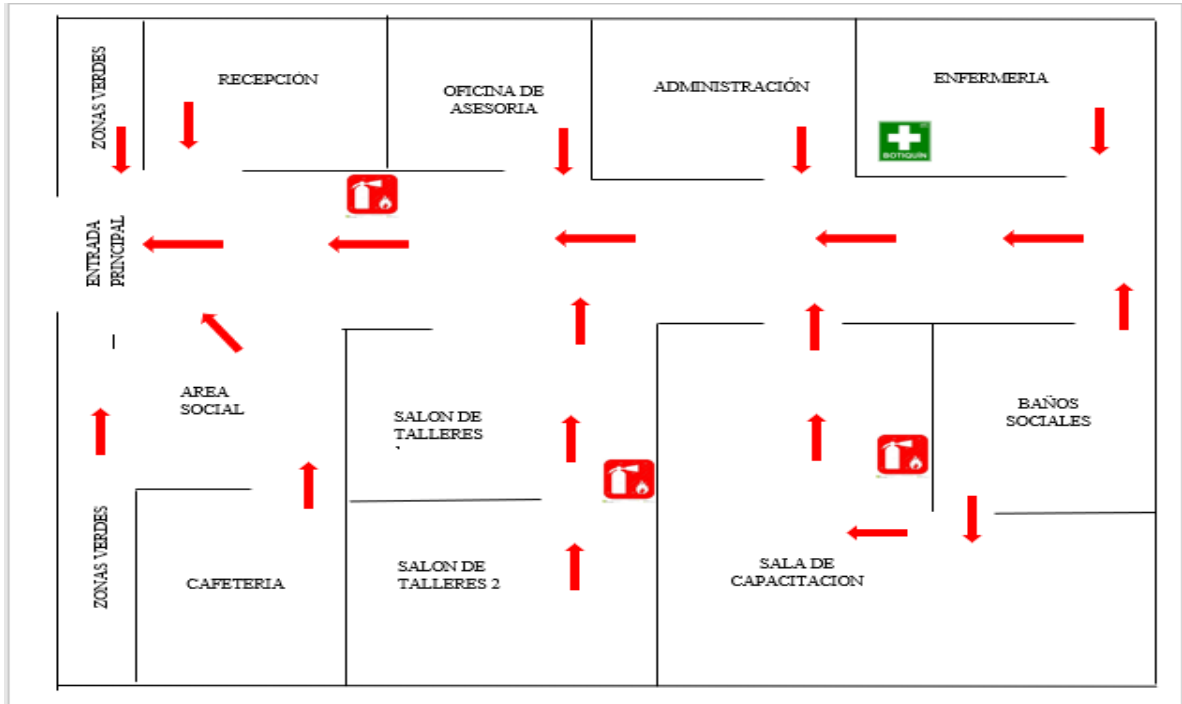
ZONAS VERDES

RECEPCIÓN

OFICINA DE ASESORIA

ADMINISTRACIÓN

ENFERMERIA

BOTIQUÍN

ENTRADA PRINCIPAL

AREA SOCIAL

SALON DE TALLERES

BAÑOS SOCIALES

ZONAS VERDES

CAFETERIA

SALON DE TALLERES 2

SALA DE CAPACITACION